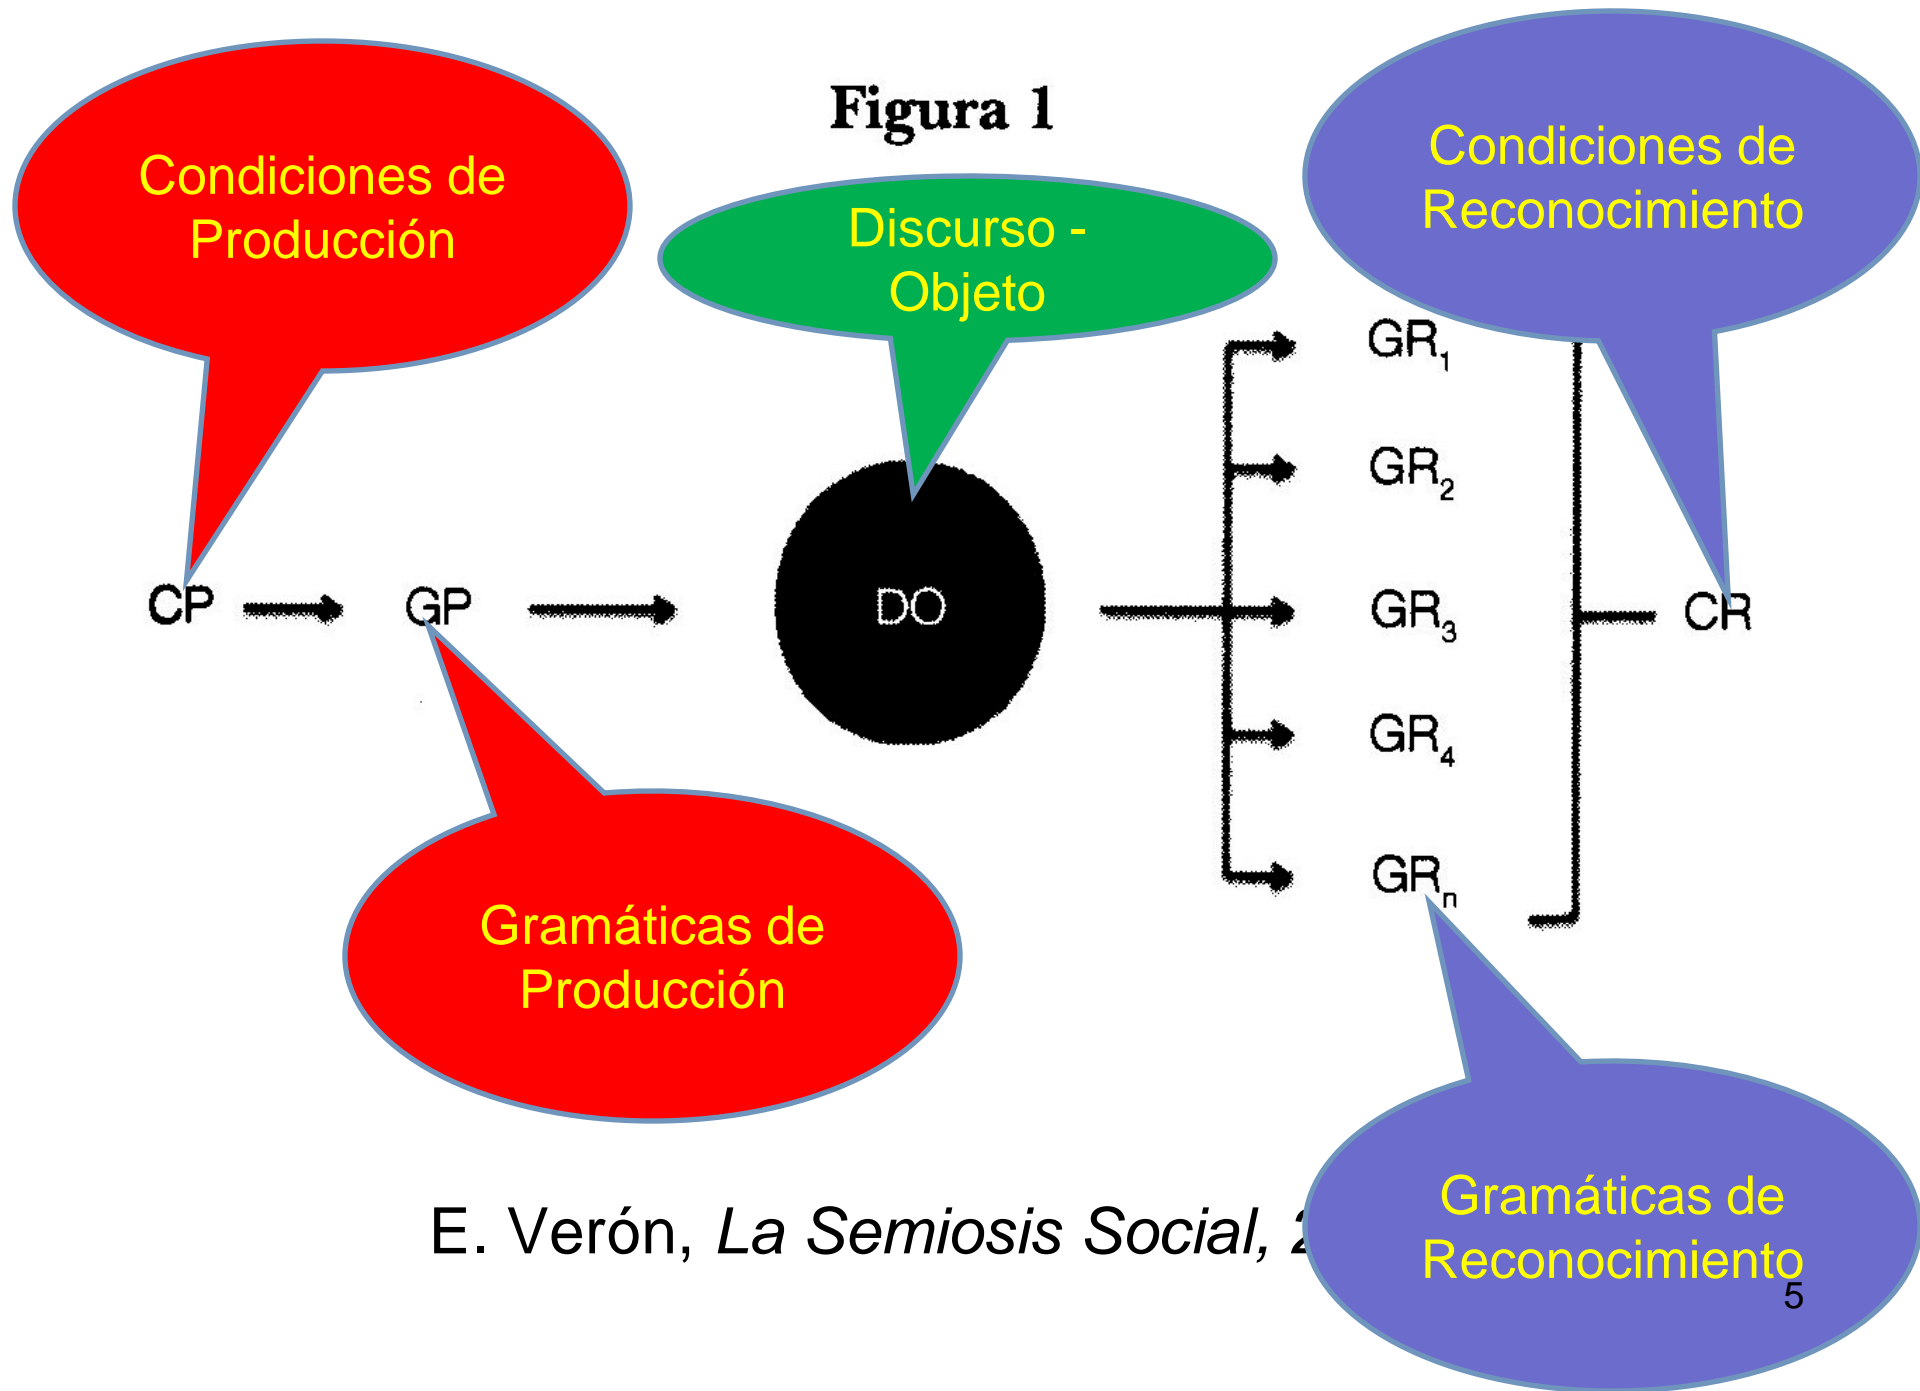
Figura 1

Condiciones de Producción

Discurso - Objeto

Condiciones de Reconocimiento

CP → GP → DO

$GR_1$

$GR_2$

$GR_3$

$GR_4$

$GR_n$

CR

Gramáticas de Producción

Gramáticas de Reconocimiento

E. Verón, *La Semiosis Social, 2* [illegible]

5